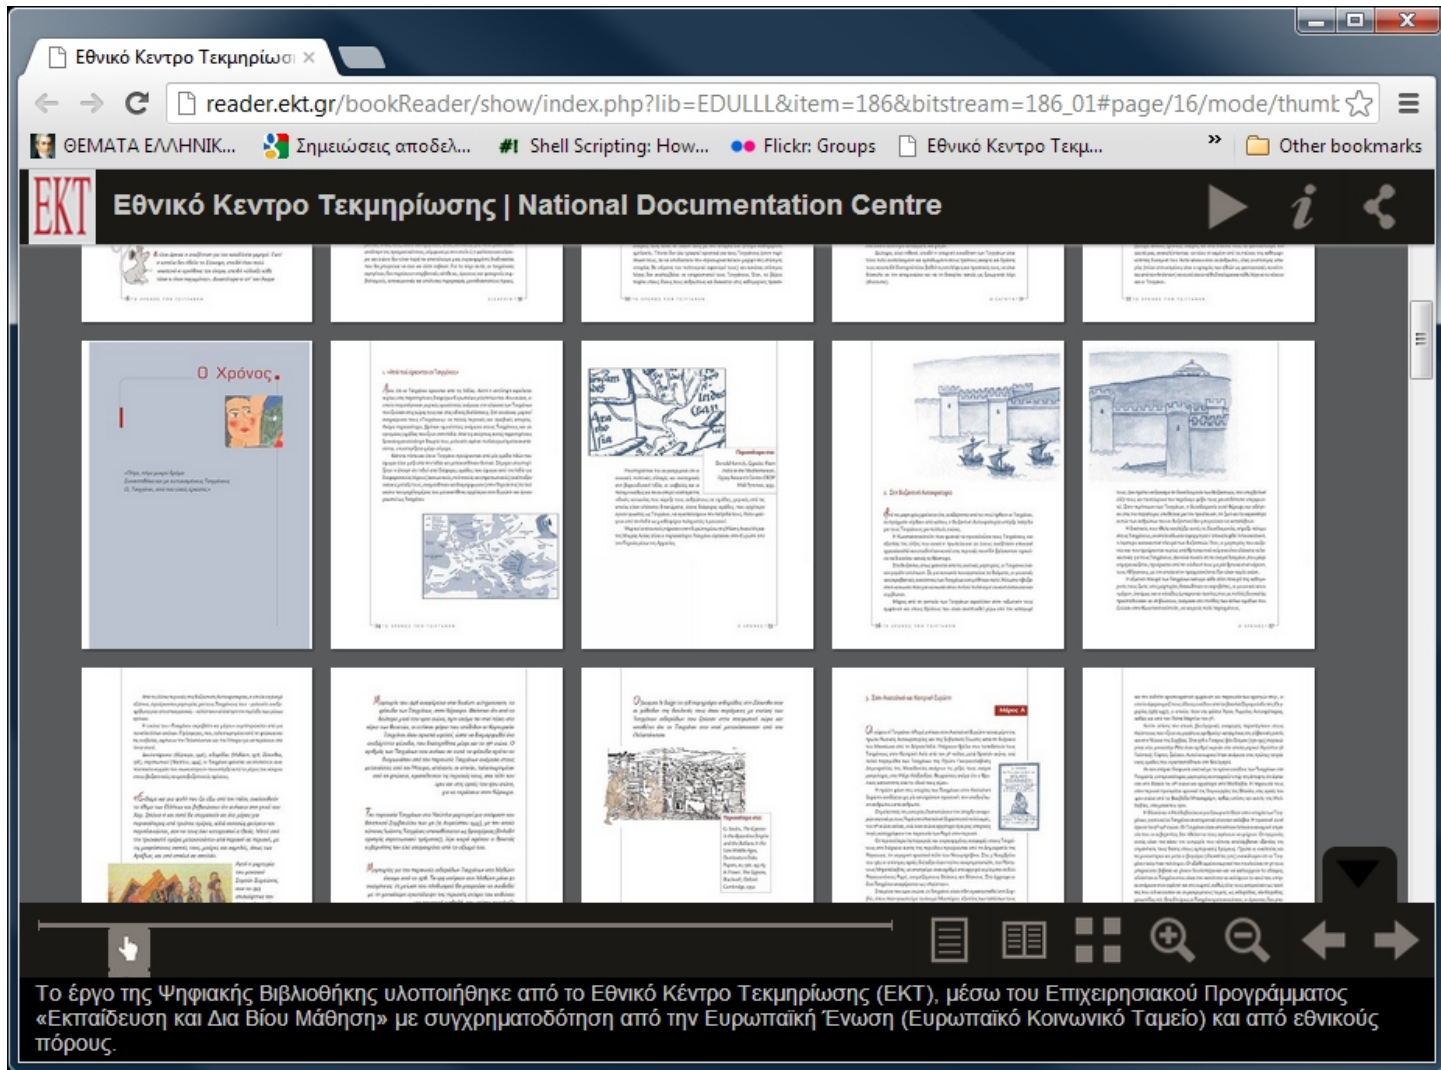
Εθνικό Κεντρο Τεκμηρίωσ ×

reader.ekt.gr/bookReader/show/index.php?lib=EDULLL&item=186&bitstream=186_01#page/16/mode/thumb

ΘΕΜΑΤΑ ΕΛΛΗΝΙΚ... Σημειώσεις αποδελ... Shell Scripting: How... Flickr: Groups Εθνικό Κεντρο Τεκμ... » Other bookmarks

ΕΚΤ Εθνικό Κεντρο Τεκμηρίωσης | National Documentation Centre

Ο Χρόνος.

Μέρος Α

Το έργο της Ψηφιακής Βιβλιοθήκης υλοποιήθηκε από το Εθνικό Κέντρο Τεκμηρίωσης (ΕΚΤ), μέσω του Επιχειρησιακού Προγράμματος «Εκπαίδευση και Δια Βίου Μάθηση» με συγχρηματοδότηση από την Ευρωπαϊκή Ένωση (Ευρωπαϊκό Κοινωνικό Ταμείο) και από εθνικούς πόρους.